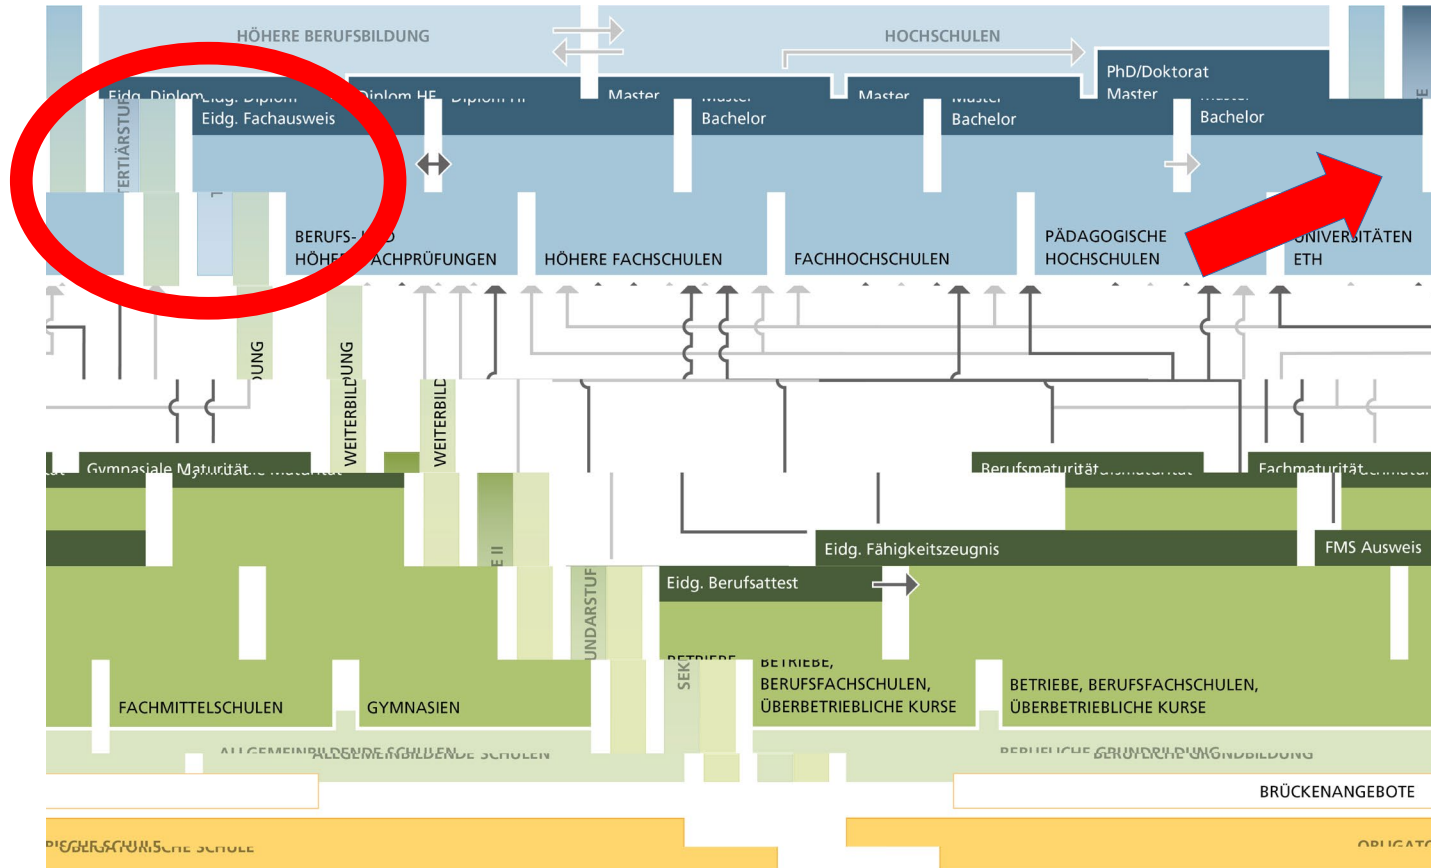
HÖHERE BERUFSBILDUNG

HOCHSCHULEN

PhD/Doktorat

Eidg. Diplom

Eidg. Fachausweis

Diplom HF

Master

Bachelor

Master

Bachelor

Master

Bachelor

TERTIÄRSTUF

BERUFS- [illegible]D HÖHE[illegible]ACHPRÜFUNGEN

HÖHERE FACHSCHULEN

FACHHOCHSCHULEN

PÄDAGOGISCHE HOCHSCHULEN

UNIVERSITÄTEN ETH

DUNG

WEITERBILDUNG

WEITERBILD

Gymnasiale Maturität

Berufsmaturität

Fachmaturität

Eidg. Fähigkeitszeugnis

FMS Ausweis

E II

UNDARSTUF

Eidg. Berufsattest

SEK

BETRIEBE, BERUFSFACHSCHULEN, ÜBERBETRIEBLICHE KURSE

BETRIEBE, BERUFSFACHSCHULEN, ÜBERBETRIEBLICHE KURSE

FACHMITTELSCHULEN

GYMNASIEN

ALLGEMEINBILDENDE SCHULEN

BERUFLICHE GRUNDBILDUNG

BRÜCKENANGEBOTE

OBLIGATORISCHE SCHULE

OBLIGAT